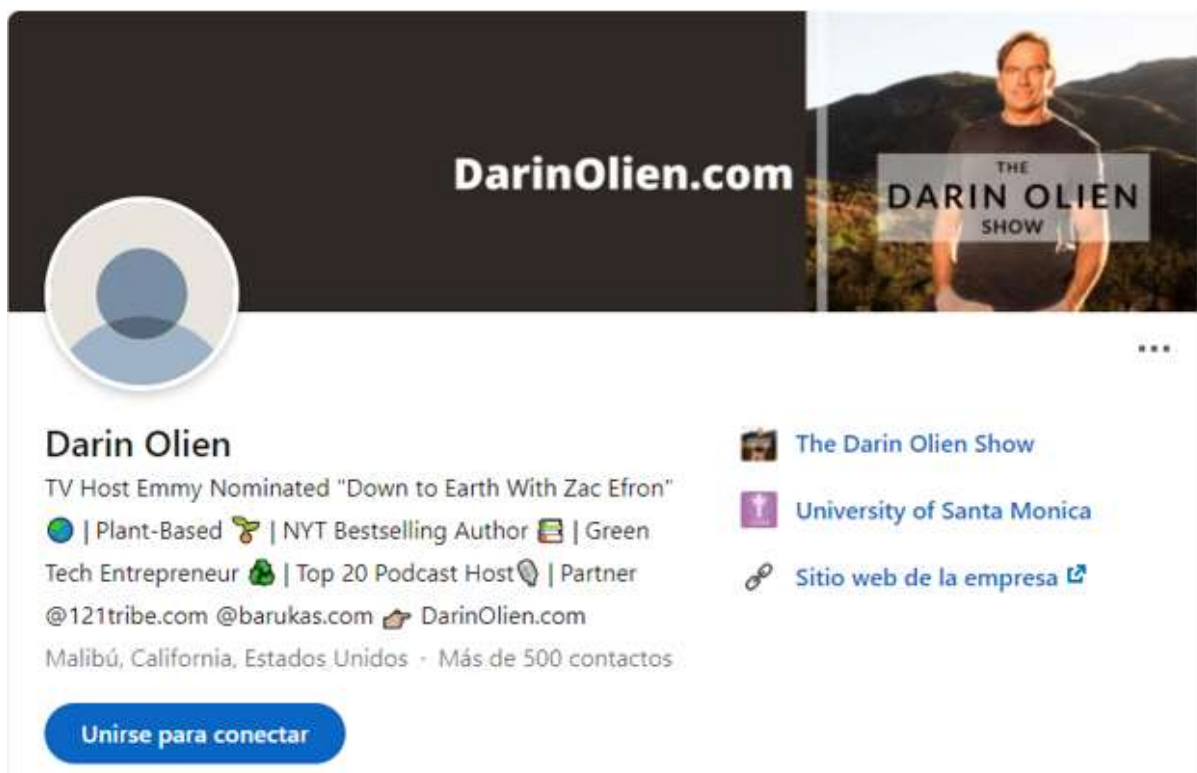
DarinOlien.com

THE
DARIN OLIEN
SHOW

...

Darin Olien

TV Host Emmy Nominated "Down to Earth With Zac Efron" 🌏 | Plant-Based 🌱 | NYT Bestselling Author 📚 | Green Tech Entrepreneur ♻ | Top 20 Podcast Host🎙 | Partner @121tribe.com @barukas.com 👉 DarinOlien.com

Malibú, California, Estados Unidos · Más de 500 contactos

Unirse para conectar

The Darin Olien Show

University of Santa Monica

Sitio web de la empresa